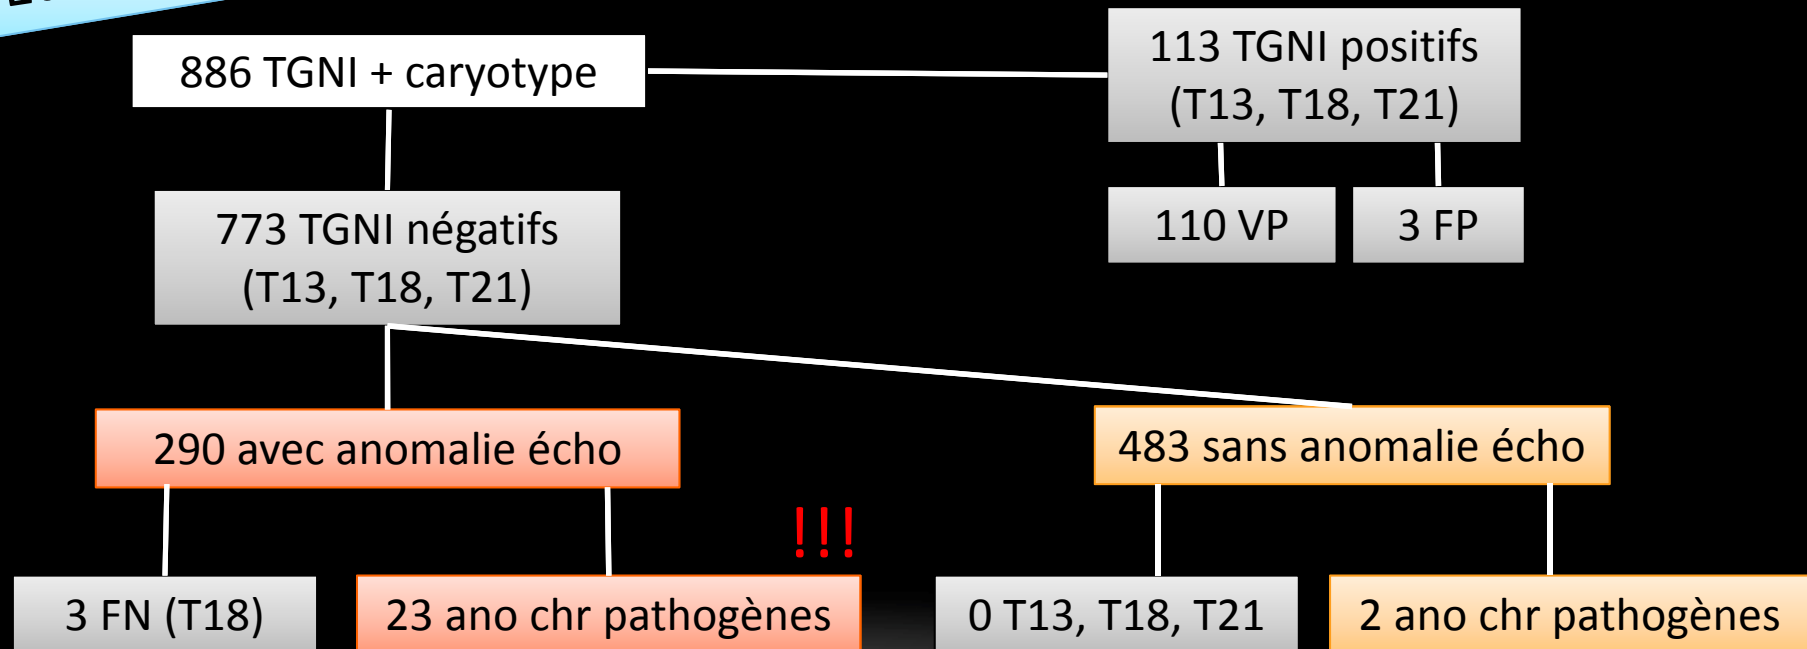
886 TGNI + caryotype

113 TGNI positifs (T13, T18, T21)

110 VP

3 FP

773 TGNI négatifs (T13, T18, T21)

290 avec anomalie écho

483 sans anomalie écho

!!!

3 FN (T18)

23 ano chr pathogènes

0 T13, T18, T21

2 ano chr pathogènes